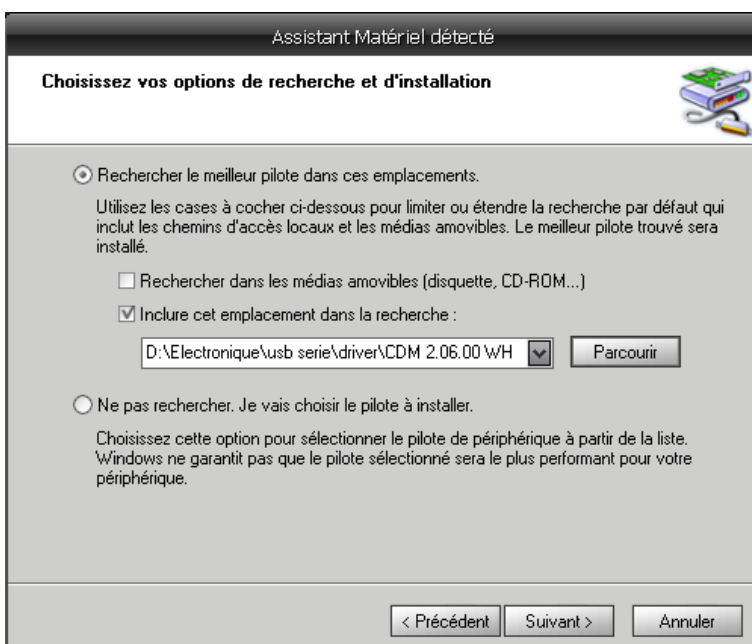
Assistant Matériel détecté

Choisissez vos options de recherche et d'installation

Rechercher le meilleur pilote dans ces emplacements.

Utilisez les cases à cocher ci-dessous pour limiter ou étendre la recherche par défaut qui inclut les chemins d'accès locaux et les médias amovibles. Le meilleur pilote trouvé sera installé.

Rechercher dans les médias amovibles (disquette, CD-ROM...)

Inclure cet emplacement dans la recherche :

D:\Electronique\usb serie\driver\CDM 2.06.00 WH

Parcourir

Ne pas rechercher. Je vais choisir le pilote à installer.

Choisissez cette option pour sélectionner le pilote de périphérique à partir de la liste. Windows ne garantit pas que le pilote sélectionné sera le plus performant pour votre périphérique.

< Précédent

Suivant >

Annuler